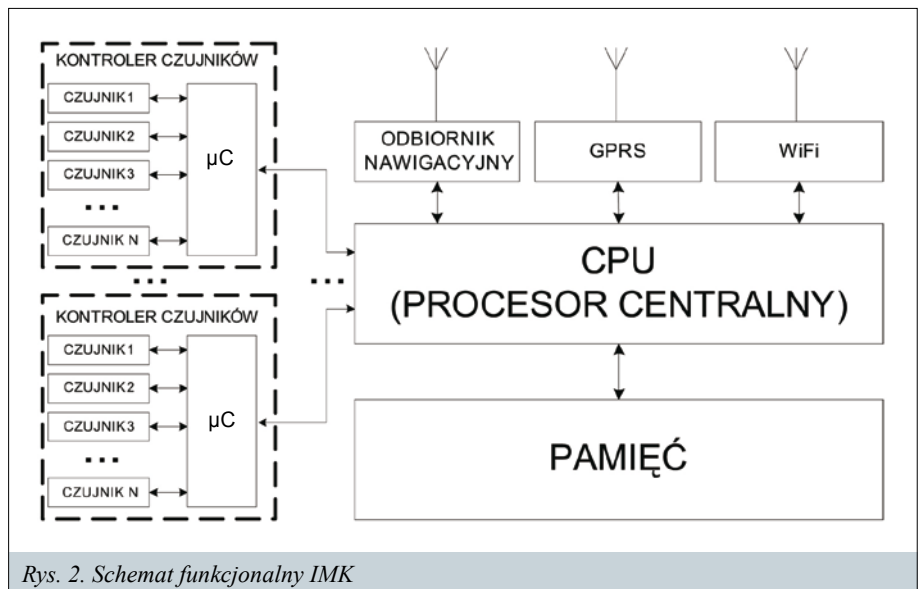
KONTROLER CZUJNIKÓW
CZUJNIK1
CZUJNIK2
CZUJNIK3
...
CZUJNIK N
μC

...

KONTROLER CZUJNIKÓW
CZUJNIK1
CZUJNIK2
CZUJNIK3
...
CZUJNIK N
μC

...

ODBIORNIK NAWIGACYJNY
GPRS
WiFi

CPU
(PROCESOR CENTRALNY)

PAMIĘĆ

Rys. 2. Schemat funkcjonalny IMK